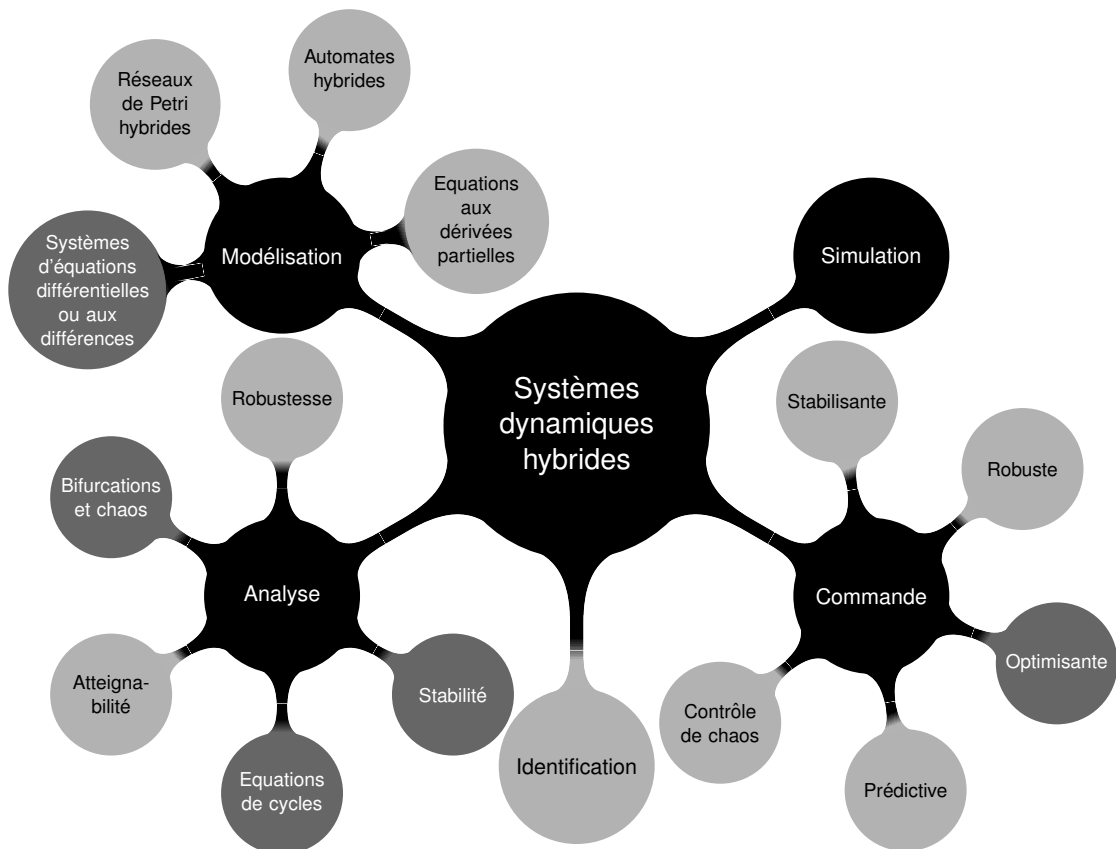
Automates hybrides

Réseaux de Petri hybrides

Equations aux dérivées partielles

Systèmes d'équations différentielles ou aux différences

Modélisation

Simulation

Systèmes dynamiques hybrides

Robustesse

Stabilisante

Robuste

Bifurcations et chaos

Analyse

Commande

Optimisante

Atteignabilité

Stabilité

Identification

Contrôle de chaos

Equations de cycles

Prédictive